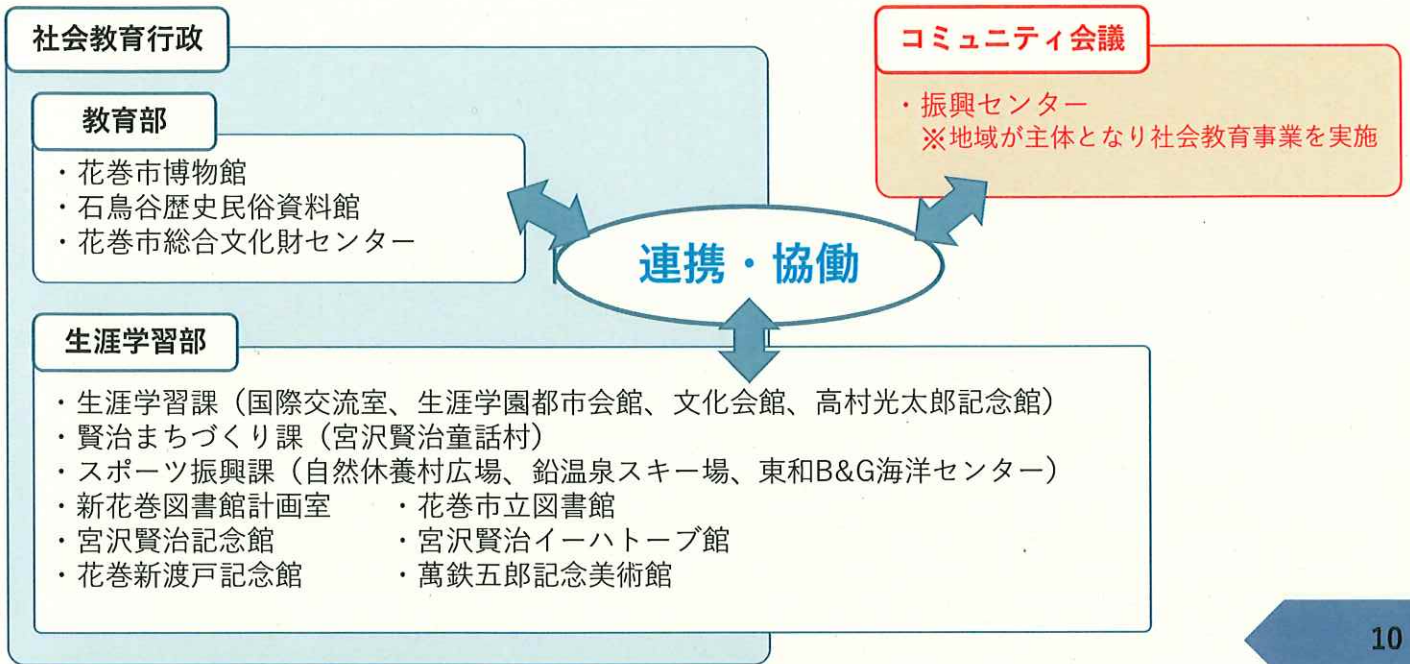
社会教育行政

教育部

・花巻市博物館
・石鳥谷歴史民俗資料館
・花巻市総合文化財センター

コミュニティ会議

・振興センター
※地域が主体となり社会教育事業を実施

連携・協働

生涯学習部

・生涯学習課（国際交流室、生涯学園都市会館、文化会館、高村光太郎記念館）
・賢治まちづくり課（宮沢賢治童話村）
・スポーツ振興課（自然休養村広場、鉛温泉スキー場、東和B&G海洋センター）
・新花巻図書館計画室
・宮沢賢治記念館
・花巻新渡戸記念館
・花巻市立図書館
・宮沢賢治イーハトーブ館
・萬鉄五郎記念美術館

10